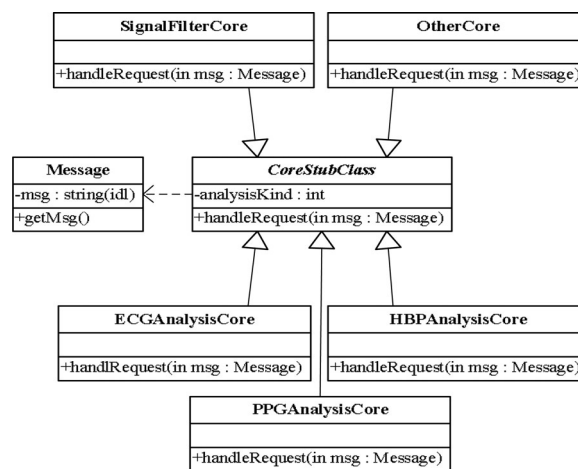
SignalFilterCore

+handleRequest(in msg : Message)

OtherCore

+handleRequest(in msg : Message)

Message

-msg : string(idl)

+getMsg()

CoreStubClass

-analysisKind : int

+handleRequest(in msg : Message)

ECGAnalysisCore

+handlRequest(in msg : Message)

HBPAnalysisCore

+handleRequest(in msg : Message)

PPGAnalysisCore

+handleRequest(in msg : Message)